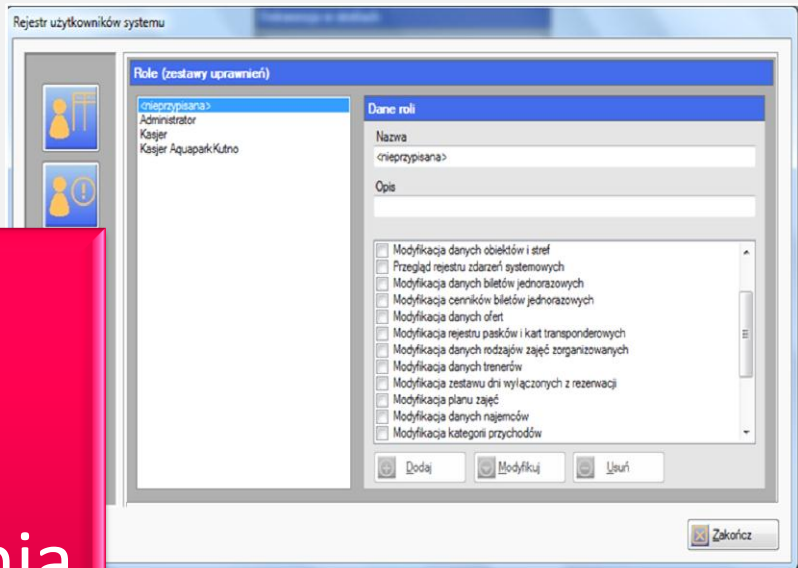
Rejestr użytkowników systemu

Role (zestawy uprawnień)

<nieprzypisana>
Administrator
Kasjer
Kasjer Aquapark Kutno

Dane roli

Nazwa

<nieprzypisana>

Opis

Modyfikacja danych obiektów i stref
Przegląd rejestru zdarzeń systemowych
Modyfikacja danych biletów jednorazowych
Modyfikacja cenników biletów jednorazowych
Modyfikacja danych ofert
Modyfikacja rejestru pasków i kart transponderowych
Modyfikacja danych rodzajów zajęć zorganizowanych
Modyfikacja danych trenerów
Modyfikacja zestawu dni wyłączonych z rezerwacji
Modyfikacja planu zajęć
Modyfikacja danych najemców
Modyfikacja kategorii przychodów

Dodaj
Modyfikuj
Usuń

Zakończ

nia